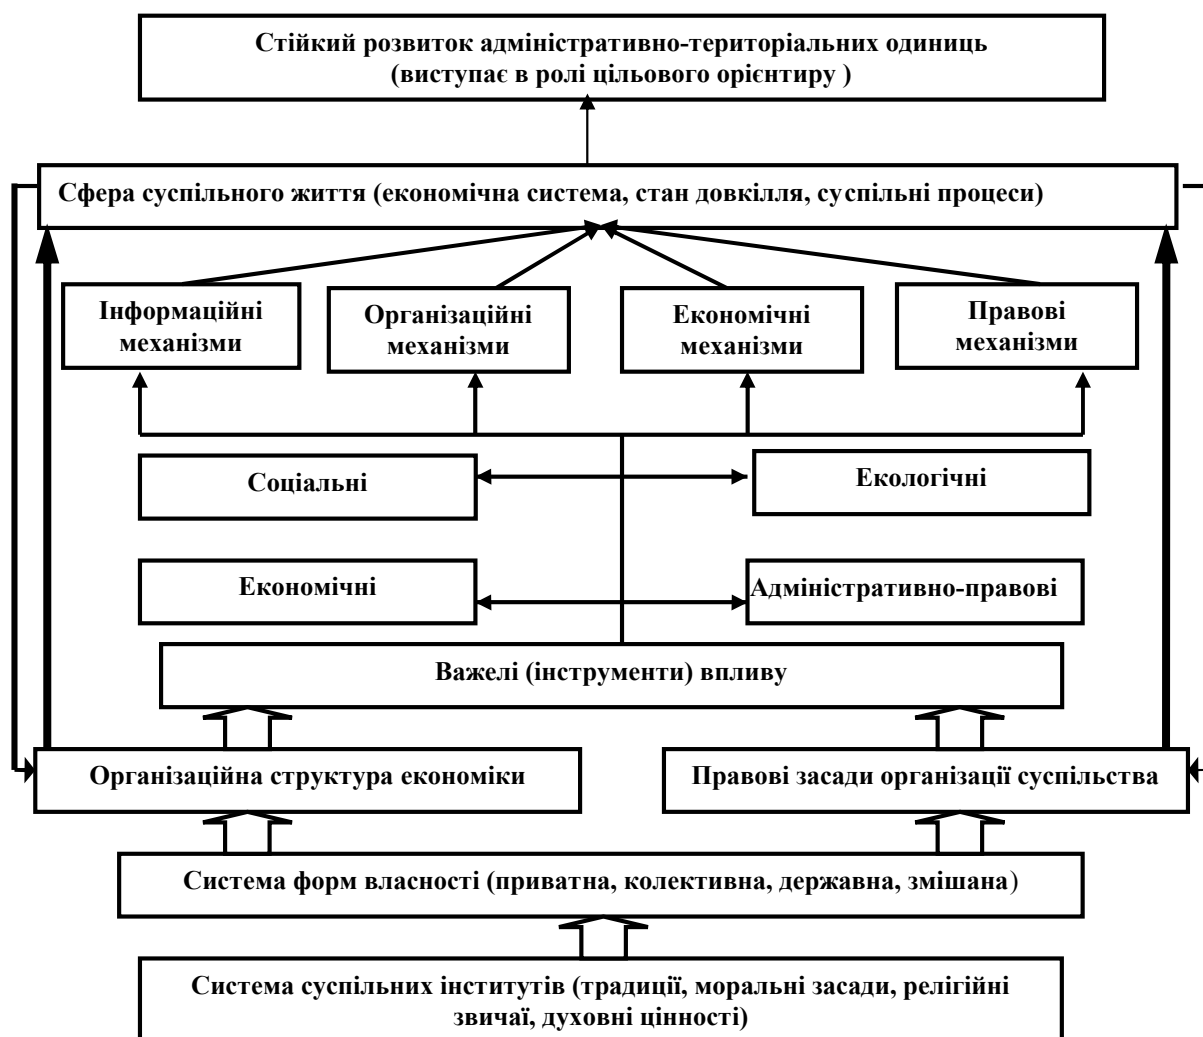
Стійкий розвиток адміністративно-територіальних одиниць (виступає в ролі цільового орієнтиру )

Сфера суспільного життя (економічна система, стан довкілля, суспільні процеси)

Інформаційні механізми

Організаційні механізми

Економічні механізми

Правові механізми

Соціальні

Екологічні

Економічні

Адміністративно-правові

Важелі (інструменти) впливу

Організаційна структура економіки

Правові засади організації суспільства

Система форм власності (приватна, колективна, державна, змішана)

Система суспільних інститутів (традиції, моральні засади, релігійні звичаї, духовні цінності)